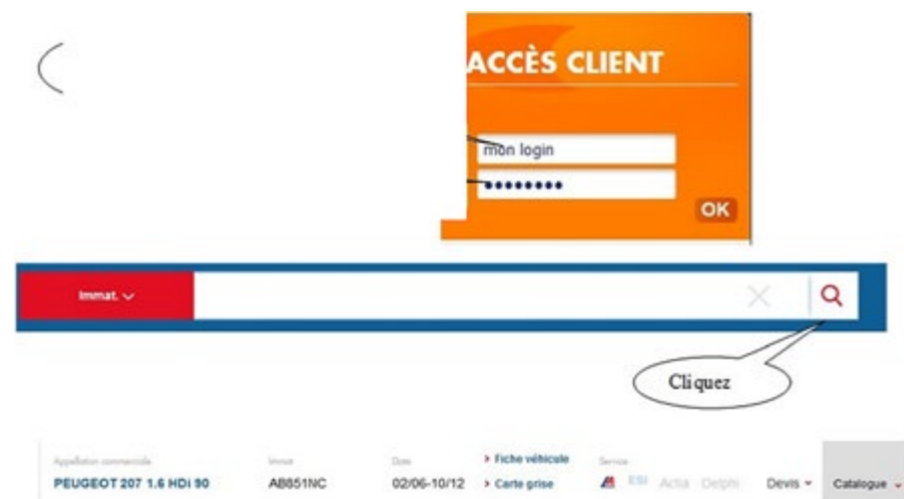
ACCÈS CLIENT

mon login

••••••••

OK

Immat.

Cliquez

| Appellation commerciale | Immat | Date | > Fiche véhicule | Service | | |
|---|---|---|---|---|---|---|
| PEUGEOT 207 1.6 HDi 90 | AB851NC | 02/06-10/12 | > Carte grise | ESI Actia Delphi | Devis | Catalogue |